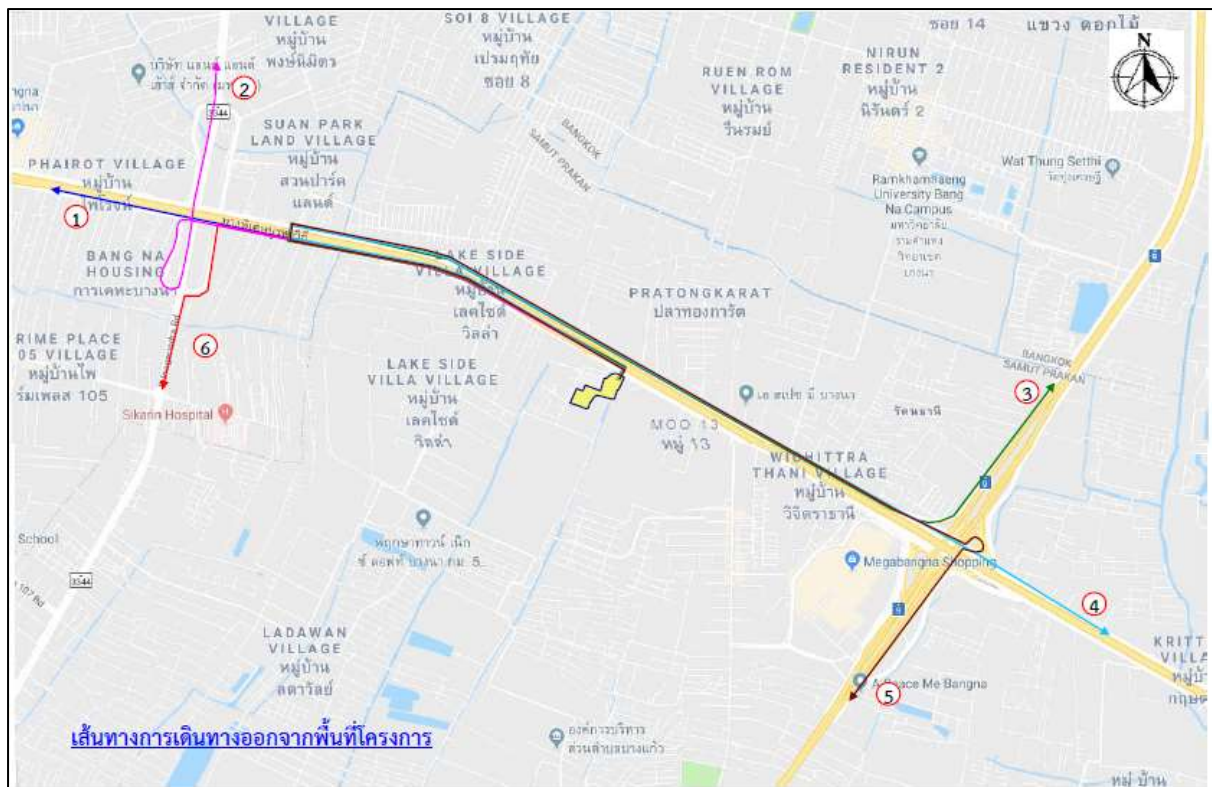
VILLAGE
หมู่บ้าน
พงษ์นิมิตร

SOI 8 VILLAGE
หมู่บ้าน
เปรมฤทัย
ซอย 8

ซอย 14
แขวง ดอกไม้

N

NIRUN
RESIDENT 2
หมู่บ้าน
นิรันดร์ 2

RUEN ROM
VILLAGE
หมู่บ้าน
รื่นรมย์

บริษัท แลนด์ แอนด์ เฮ้าส์ จำกัด (มหาชน)

2

3344

SUAN PARK
LAND VILLAGE
หมู่บ้าน
สวนปาร์ค
แลนด์

BANGKOK
SAMUT PRAKAN

Ramkhamhaeng University Bang Na Campus
มหาวิทยาลัยรามคำแหง วิทยาเขตบางนา

Wat Thung Setthi
วัดทุ่งเศรษฐี

PHAIROT VILLAGE
หมู่บ้าน
ไพโรจน์

1

BANG NA
HOUSING
การเคหะบางนา

LAKE SIDE
VILLA VILLAGE
หมู่บ้าน
เลคไซด์
วิลล่า

PRATONGKARAT
ปลาทองการัต

RIME PLACE
05 VILLAGE
หมู่บ้านไพ
ร์มเพลส 105

6

LAKE SIDE
VILLA VILLAGE
หมู่บ้าน
เลคไซด์
วิลล่า

BANGKOK
SAMUT PRAKAN

3

Sikarin Hospital

MOO 13
หมู่ 13

WICHITTRA
THANI VILLAGE
หมู่บ้าน
วิจิตราธานี

School

3344

Megabangna Shopping

4

LADAWAN
VILLAGE
หมู่บ้าน
ลดาวัลย์

KRITT
VILLA
หมู่บ้าน

A Space Me Bangna

5

เส้นทางการเดินทางออกจากพื้นที่โครงการ

องค์การบริหารส่วนตำบลบางแก้ว

หมู่บ้าน